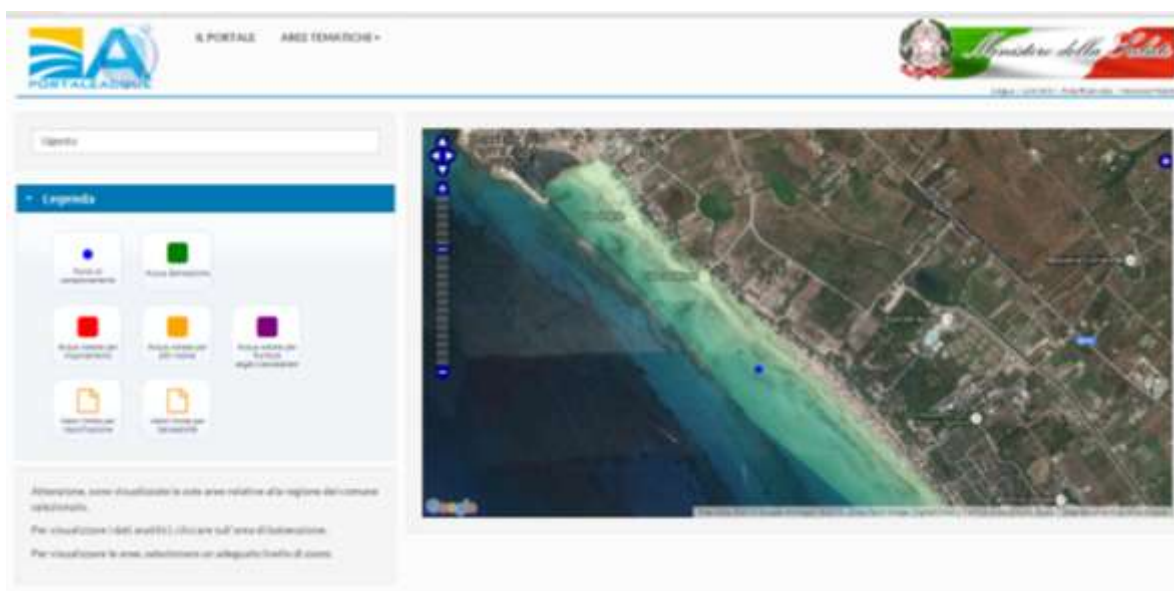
PORTALEACQUE

IL PORTALE AREE TEMATICHE ▾

Ministero della Salute

Oggetto

▾ Legenda

Punti di campionamento

Acque balneazione

Acque vietate per inquinamento

Acque vietate per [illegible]

Acque vietate per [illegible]

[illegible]

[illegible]

Attenzione, sono visualizzate le sole aree relative alla regione del comune selezionato.

Per visualizzare i dati analitici, cliccare sull'area di balneazione.

Per visualizzare le aree, selezionare un adeguato livello di zoom.

Google